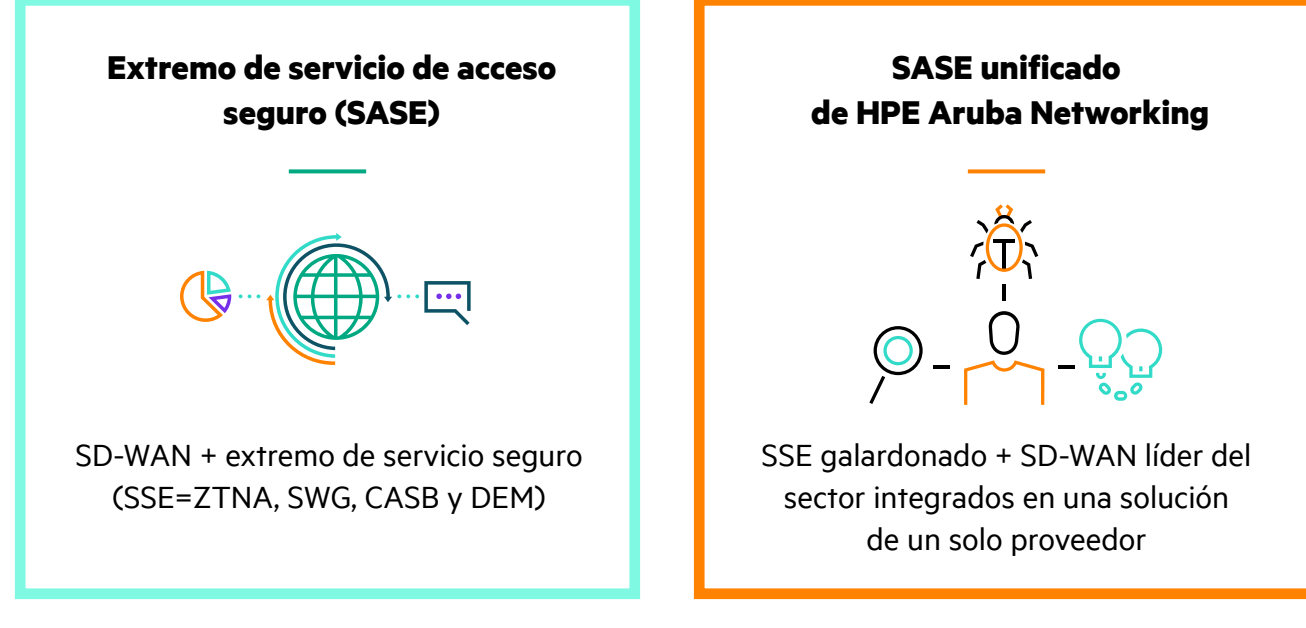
Extremo de servicio de acceso seguro (SASE)

SD-WAN + extremo de servicio seguro (SSE=ZTNA, SWG, CASB y DEM)

SASE unificado de HPE Aruba Networking

SSE galardonado + SD-WAN líder del sector integrados en una solución de un solo proveedor